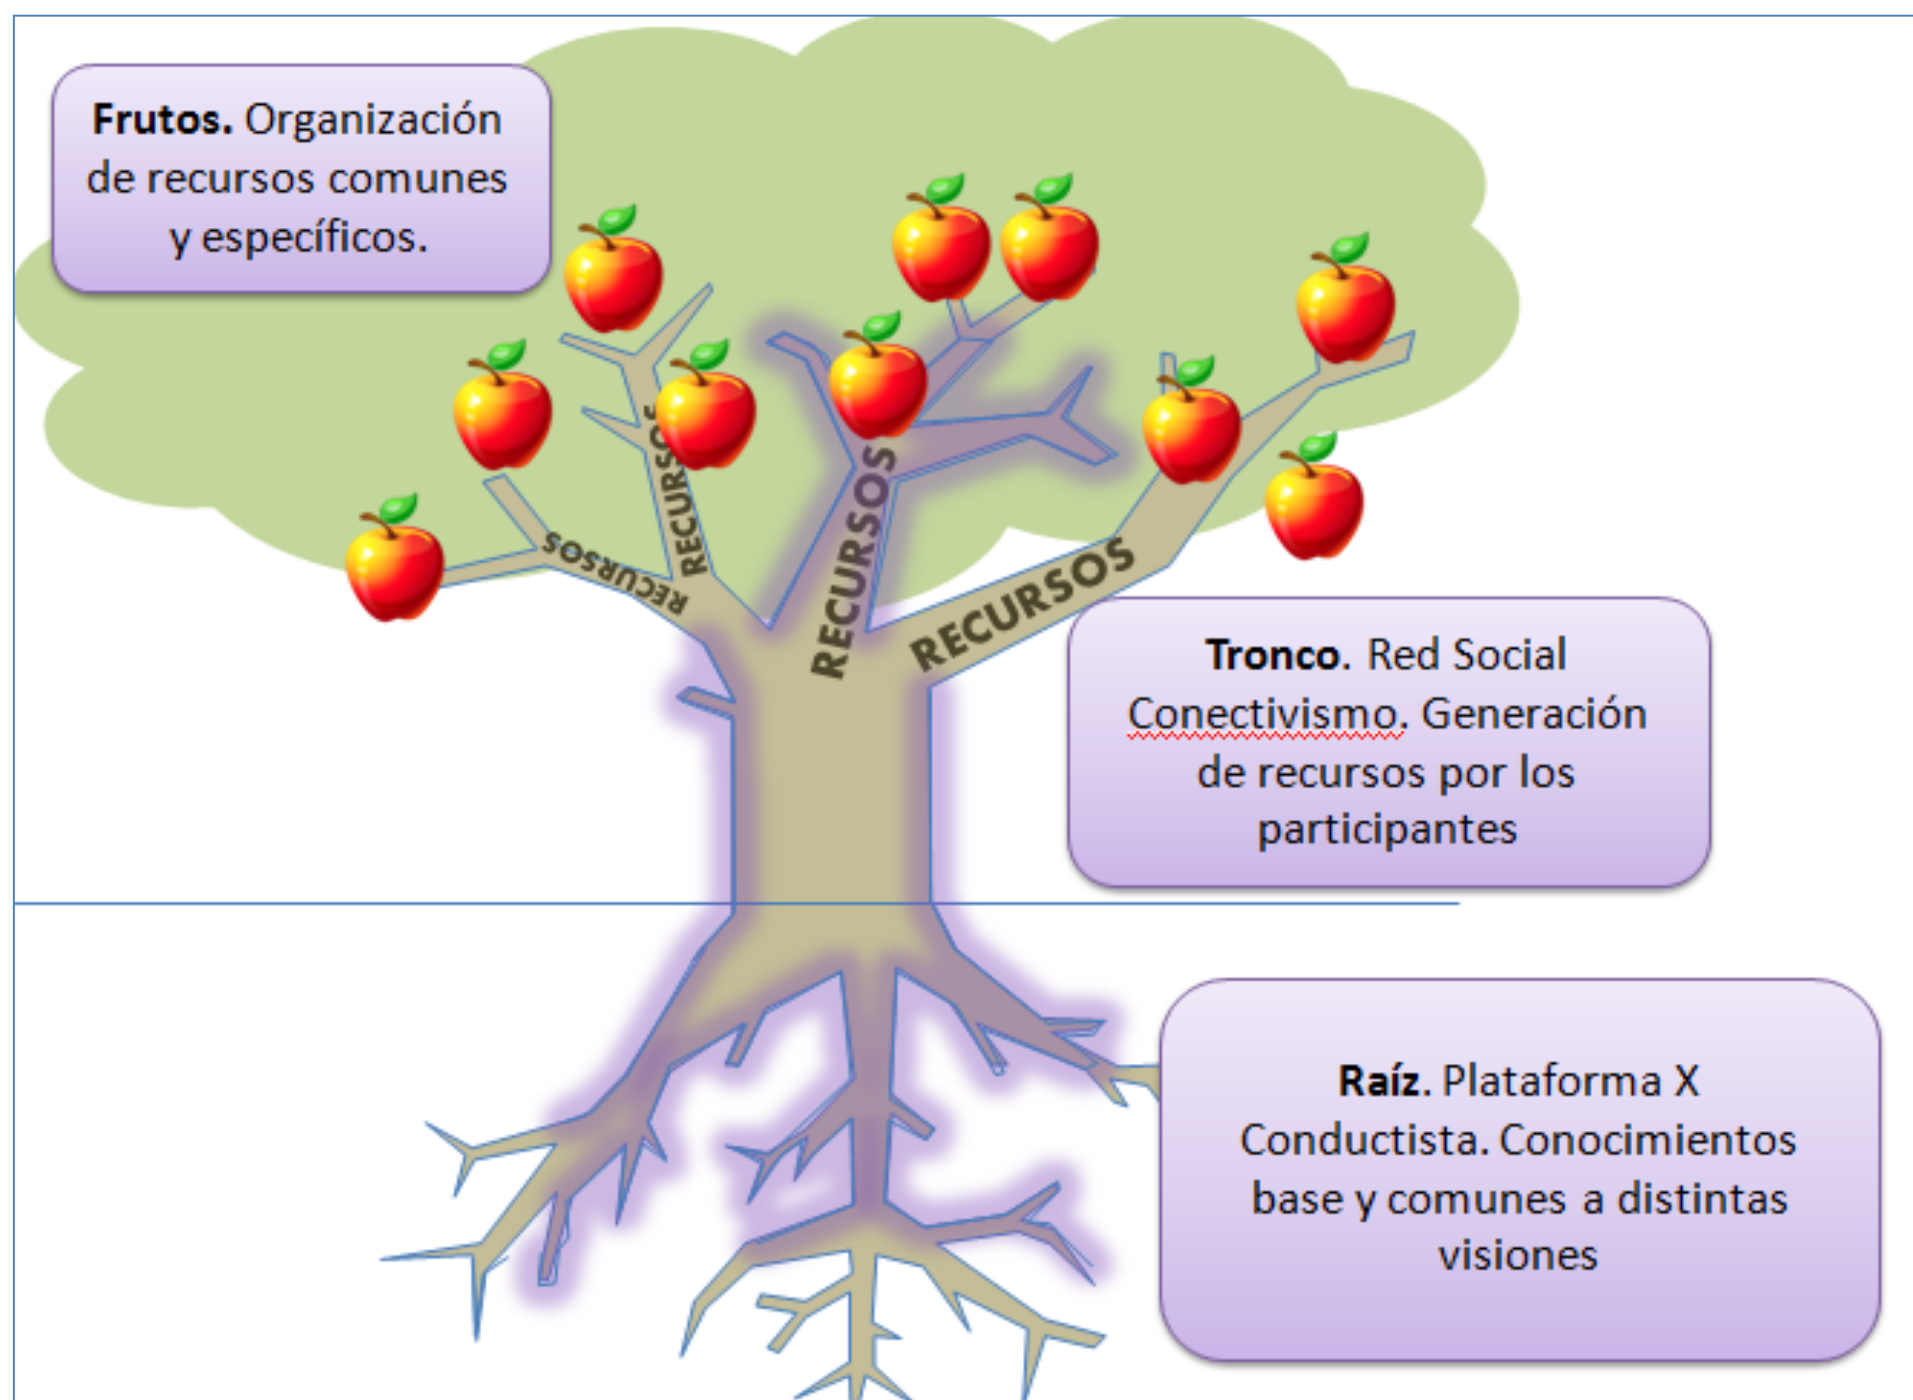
**Frutos.** Organización de recursos comunes y específicos.

RECURSOS

RECURSOS

RECURSOS

RECURSOS

**Tronco.** Red Social Conectivismo. Generación de recursos por los participantes

**Raíz.** Plataforma X Conductista. Conocimientos base y comunes a distintas visiones